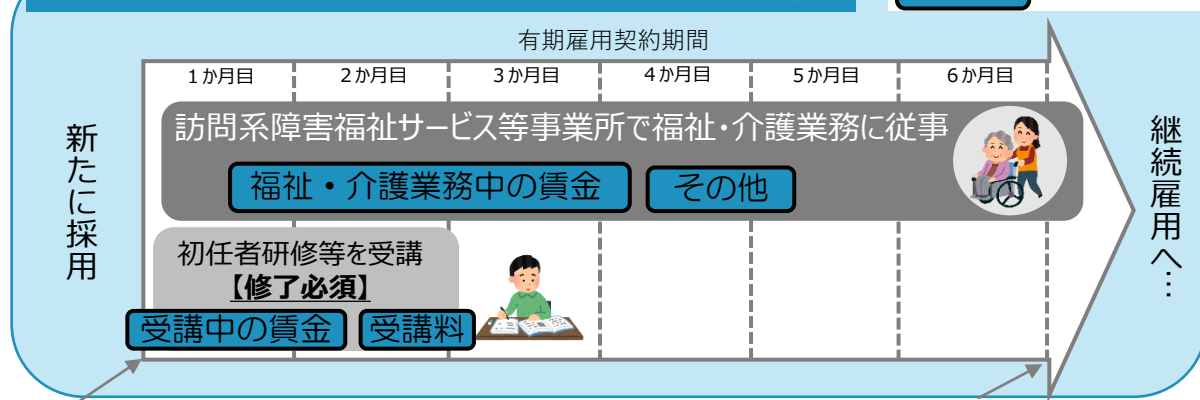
有期雇用契約期間

1か月目 2か月目 3か月目 4か月目 5か月目 6か月目

新たに採用

訪問系障害福祉サービス等事業所で福祉・介護業務に従事

福祉・介護業務中の賃金

その他

初任者研修等を受講
【修了必須】

受講中の賃金

受講料

継続雇用へ…